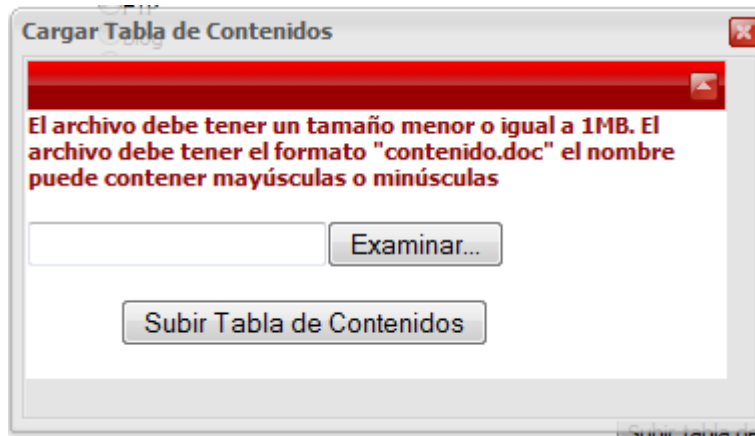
Cargar Tabla de Contenidos

El archivo debe tener un tamaño menor o igual a 1MB. El archivo debe tener el formato "contenido.doc" el nombre puede contener mayúsculas o minúsculas

Examinar...

Subir Tabla de Contenidos